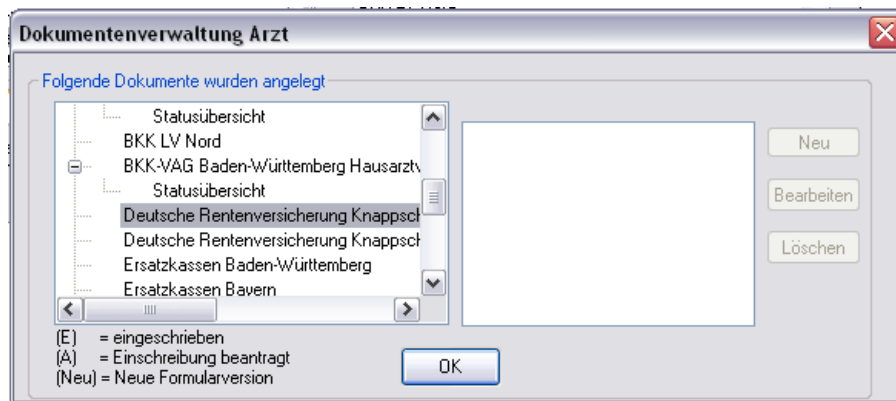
Dokumentenverwaltung Arzt

Folgende Dokumente wurden angelegt

Statusübersicht
BKK LV Nord
BKK-VAG Baden-Württemberg Hausarztv
Statusübersicht
Deutsche Rentenversicherung Knappsch
Deutsche Rentenversicherung Knappsch
Ersatzkassen Baden-Württemberg
Ersatzkassen Bayern

Neu
Bearbeiten
Löschen

(E) = eingeschrieben
(A) = Einschreibung beantragt
(Neu) = Neue Formularversion

OK